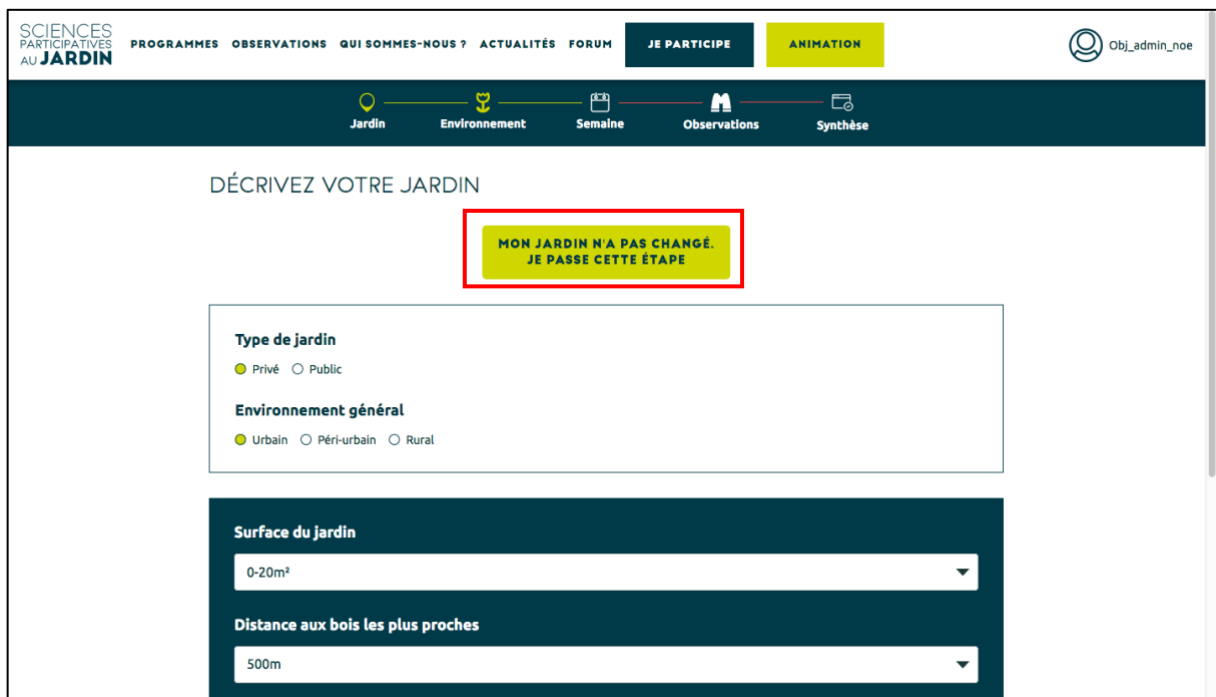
SCIENCES PARTICIPATIVES AU JARDIN

PROGRAMMES OBSERVATIONS QUI SOMMES-NOUS ? ACTUALITÉS FORUM JE PARTICIPE ANIMATION

Obj_admin_noe

Jardin Environnement Semaine Observations Synthèse

DÉCRIVEZ VOTRE JARDIN

MON JARDIN N'A PAS CHANGÉ. JE PASSE CETTE ÉTAPE

Type de jardin

Privé Public

Environnement général

Urbain Péri-urbain Rural

Surface du jardin

0-20m²

Distance aux bois les plus proches

500m